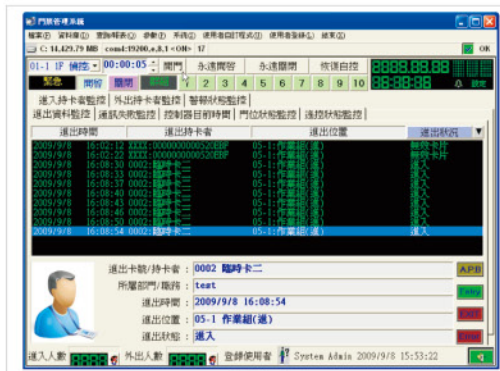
門禁管理系統

檔案(F) 資料庫(D) 查詢/報表(Q) 參數(P) 系統(S) 使用者自訂程式(U) 使用者登錄(L) 結束(X)

C: 14,429.79 MB com4:19200,e,8,1 <ON> 17

OK

01-1 1F 偵控 00:00:05 開門 永遠開啓 永遠關閉 恢復自控 88:88:88

緊急 開啓 關閉 1 2 3 4 5 6 7 8 9 10 88:88:88 設定

進入持卡者監控 | 外出持卡者監控 | 警報狀態監控
進出資料監控 | 通訊失敗監控 | 控制器目前時間 | 門位狀態監控 | 連控狀態監控

| 進出時間 | 進出持卡者 | 進出位置 | 進出狀況 |
|---|---|---|---|
| 2009/9/8 16:02:12 | XXXX:00000000520EBF | 05-1:作業組(進) | 無效卡片 |
| 2009/9/8 16:02:22 | XXXX:00000000520EBF | 05-1:作業組(進) | 無效卡片 |
| 2009/9/8 16:08:30 | 0002:臨時卡二 | 05-1:作業組(進) | 進入 |
| 2009/9/8 16:08:33 | 0002:臨時卡二 | 05-1:作業組(進) | 進入 |
| 2009/9/8 16:08:37 | 0002:臨時卡二 | 05-1:作業組(進) | 進入 |
| 2009/9/8 16:08:40 | 0002:臨時卡二 | 05-1:作業組(進) | 進入 |
| 2009/9/8 16:08:43 | 0002:臨時卡二 | 05-1:作業組(進) | 進入 |
| 2009/9/8 16:08:46 | 0002:臨時卡二 | 05-1:作業組(進) | 進入 |
| 2009/9/8 16:08:50 | 0002:臨時卡二 | 05-1:作業組(進) | 進入 |
| 2009/9/8 16:08:54 | 0002:臨時卡二 | 05-1:作業組(進) | 進入 |

進出卡號/持卡者： 0002 臨時卡二
所屬部門/職務： test
進出時間： 2009/9/8 16:08:54
進出位置： 05-1 作業組(進)
進出狀態： 進入

APB
Entry
Exit
Error

進入人數 外出人數 登錄使用者 System Admin 2009/9/8 15:53:22